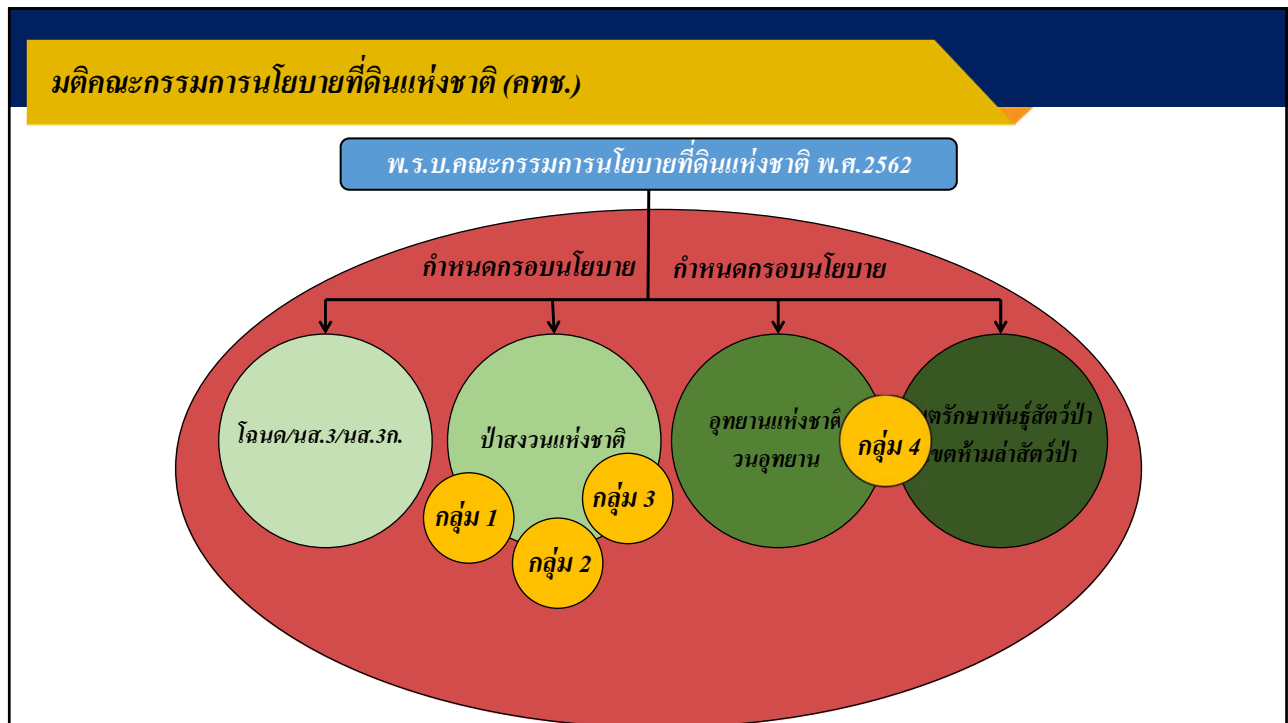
มติคณะกรรมการนโยบายที่ดินแห่งชาติ (คทช.)

พ.ร.บ.คณะกรรมการนโยบายที่ดินแห่งชาติ พ.ศ.2562

กำหนดกรอบนโยบาย

กำหนดกรอบนโยบาย

โฉนด/นส.3/นส.3ก.

ป่าสงวนแห่งชาติ

อุทยานแห่งชาติ วนอุทยาน

เขตรักษาพันธุ์สัตว์ป่า เขตห้ามล่าสัตว์ป่า

กลุ่ม 1

กลุ่ม 2

กลุ่ม 3

กลุ่ม 4